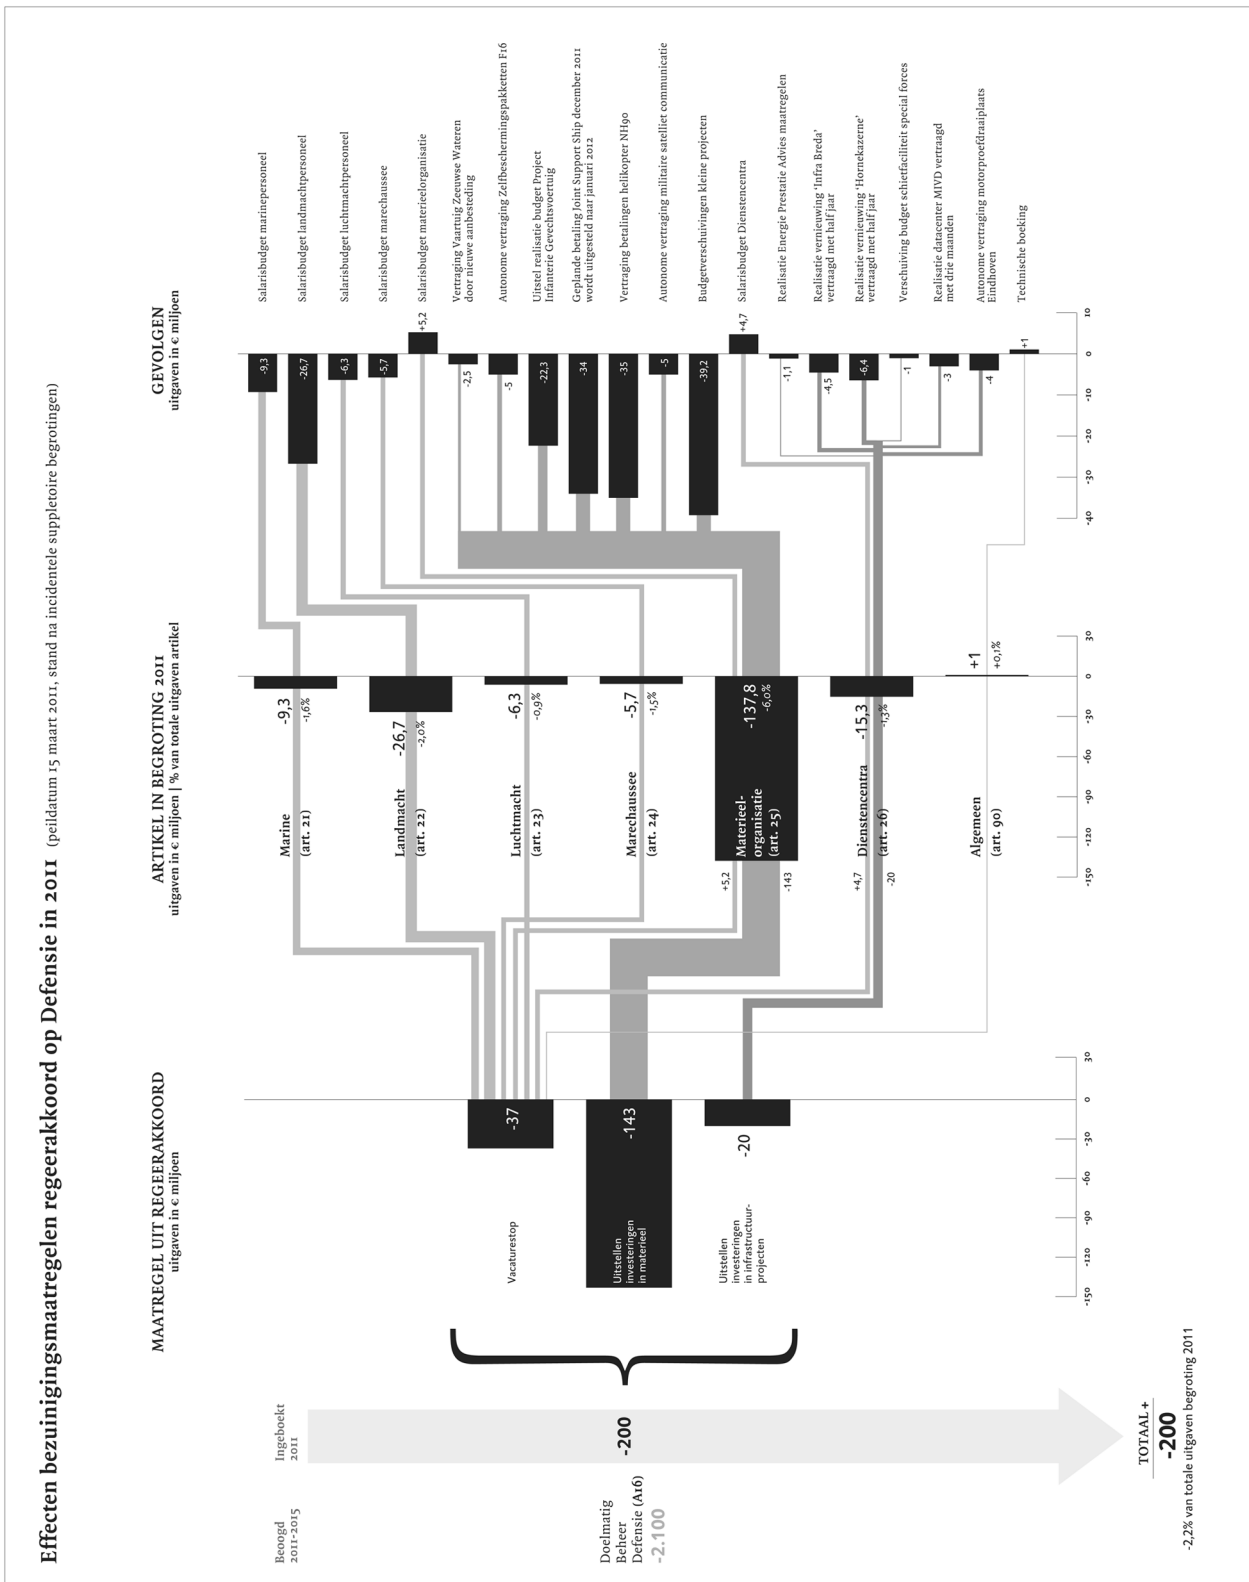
Effecten bezuinigingsmaatregelen regeerakkoord op Defensie in 2011 (peildatum 15 maart 2011, stand na incidentele suppletoire begrotingen)

Beoogd 2011-2015

Ingeboekt 2011

Doelmatig Beheer Defensie (A16)
-2.100

-200

TOTAAL +
-200
-2,2% van totale uitgaven begroting 2011

MAATREGEL UIT REGEERAKKOORD
uitgaven in € miljoen

Vacaturestop
-37

Uitstellen investeringen in materieel
-143

Uitstellen investeringen in infrastructuurprojecten
-20

-150 -120 -90 -60 -30 0 30

ARTIKEL IN BEGROTING 2011
uitgaven in € miljoen | % van totale uitgaven artikel

Marine (art. 21)
-9,3
-1,6%

Landmacht (art. 22)
-26,7
-2,0%

Luchtmacht (art. 23)
-6,3
-0,9%

Marechaussee (art. 24)
-5,7
-1,5%

Materieel-organisatie (art. 25)
-137,8
-6,0%
+5,2
-143

Dienstencentra (art. 26)
-15,3
-1,3%
+4,7
-20

Algemeen (art. 90)
+1
+0,1%

-150 -120 -90 -60 -30 0 30

GEVOLGEN
uitgaven in € miljoen

Salarisbudget marinepersoneel -9,3
Salarisbudget landmachtpersoneel -26,7
Salarisbudget luchtmachtpersoneel -6,3
Salarisbudget marechaussee -5,7
Salarisbudget materieelorganisatie +5,2
Vertraging Vaartuig Zeeuwse Wateren door nieuwe aanbesteding -2,5
Autonome vertraging Zelfbeschermingspakketten F16 -5
Uitstel realisatie budget Project Infanterie Gevechtsvoertuig -22,3
Geplande betaling Joint Support Ship december 2011 wordt uitgesteld naar januari 2012 -34
Vertraging betalingen helikopter NH90 -35
Autonome vertraging militaire satelliet communicatie -5
Budgetverschuivingen kleine projecten -39,2
Salarisbudget Dienstencentra +4,7
Realisatie Energie Prestatie Advies maatregelen -1,1
Realisatie vernieuwing 'Infra Breda' vertraagd met half jaar -4,5
Realisatie vernieuwing 'Hornekazerne' vertraagd met half jaar -6,4
Verschuiving budget schietfaciliteit special forces -1
Realisatie datacenter MIVD vertraagd met drie maanden -3
Autonome vertraging motorproefdraaiplaats Eindhoven -4
Technische boeking +1

-40 -30 -20 -10 0 10